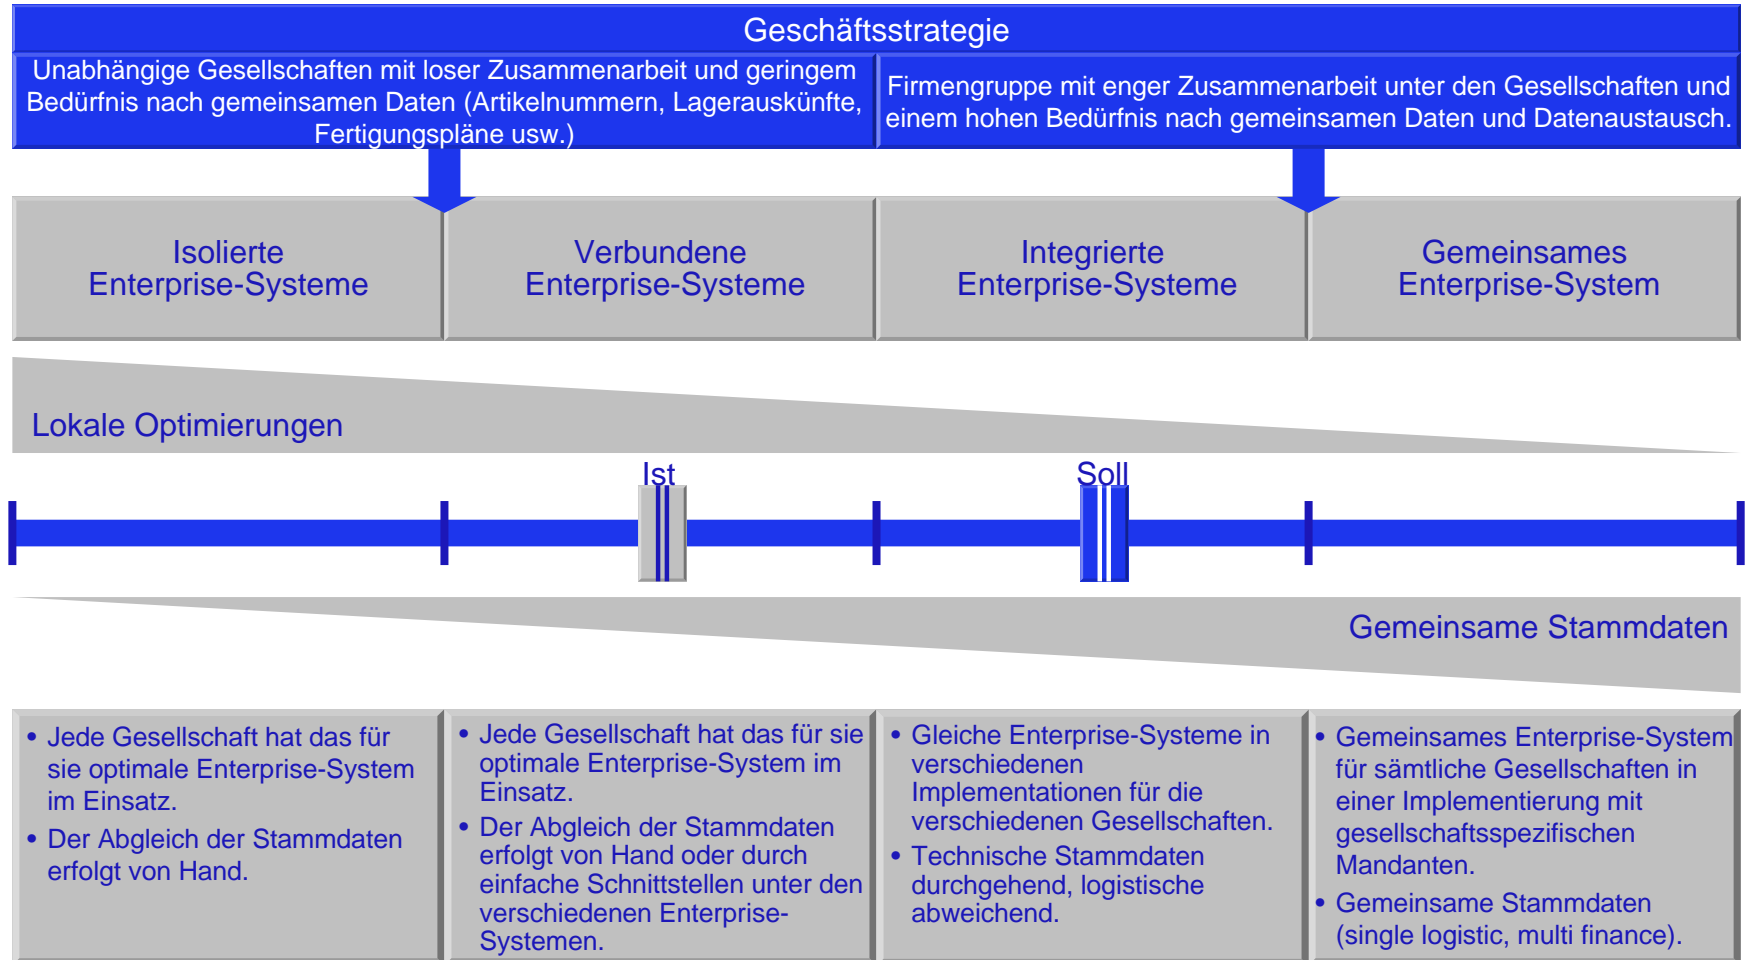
Geschäftsstrategie

Unabhängige Gesellschaften mit loser Zusammenarbeit und geringem Bedürfnis nach gemeinsamen Daten (Artikelnummern, Lagerauskünfte, Fertigungspläne usw.)

Firmengruppe mit enger Zusammenarbeit unter den Gesellschaften und einem hohen Bedürfnis nach gemeinsamen Daten und Datenaustausch.

Isolierte Enterprise-Systeme

Verbundene Enterprise-Systeme

Integrierte Enterprise-Systeme

Gemeinsames Enterprise-System

Lokale Optimierungen

Ist

Soll

Gemeinsame Stammdaten

• Jede Gesellschaft hat das für sie optimale Enterprise-System im Einsatz.
• Der Abgleich der Stammdaten erfolgt von Hand.

• Jede Gesellschaft hat das für sie optimale Enterprise-System im Einsatz.
• Der Abgleich der Stammdaten erfolgt von Hand oder durch einfache Schnittstellen unter den verschiedenen Enterprise-Systemen.

• Gleiche Enterprise-Systeme in verschiedenen Implementationen für die verschiedenen Gesellschaften.
• Technische Stammdaten durchgehend, logistische abweichend.

• Gemeinsames Enterprise-System für sämtliche Gesellschaften in einer Implementierung mit gesellschaftsspezifischen Mandanten.
• Gemeinsame Stammdaten (single logistic, multi finance).